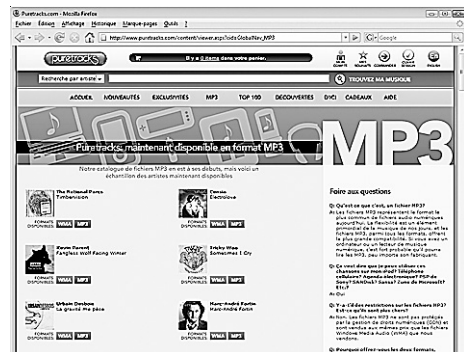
Puretracks.com - Mozilla Firefox
Fichier Édition Affichage Historique Marque-pages Outils ?
http://www.puretracks.com/content/viewer.aspx?sid=GlobalNav_MP3
Google
puretracks
Il y a 0 items dans votre panier.
Recherche par artiste
TROUVEZ MA MUSIQUE
ACCUEIL NOUVEAUTÉS EXCLUSIVITÉS MP3 TOP 100 DÉCOUVERTES D'ICI CADEAUX AIDE
Puretracks, maintenant disponible en format MP3
MP3
Notre catalogue de fichiers MP3 en est à ses débuts, mais voici un échantillon des artistes maintenant disponibles
The Rational Pangs
Timbervision
FORMATS DISPONIBLES WMA MP3
Dessa
Electrolove
FORMATS DISPONIBLES WMA MP3
Kevin Parent
Fangless Wolf Facing Winter
FORMATS DISPONIBLES WMA MP3
Tricky Woo
Sometimes I Cry
FORMATS DISPONIBLES WMA MP3
Urbain Desbois
La grande me pète
Marc-André Fortin
Marc-André Fortin
Foire aux questions
Q: Qu'est ce que c'est, un fichier MP3?
R: Les fichiers MP3 représentent le format le plus commun de fichiers audio numériques aujourd'hui. La flexibilité est un élément primordial de la musique de nos jours, et les fichiers MP3, parmi tous les formats, offrent la plus grande compatibilité. Si vous avez un ordinateur ou un lecteur de musique numérique, il est fort probable qu'il pourra lire les MP3, peu importe son fabricant.
Q: Ce sont des que je peux utiliser ces chansons sur mon iPod? Téléphone cellulaire? Agenda électronique? PSP de Sony? SanDisk? Sansa? Zune de Microsoft? Etc.?
R: Oui.
Q: Y a-t-il des restrictions sur les fichiers MP3? Est-ce qu'ils sont plus chers?
R: Non. Les fichiers MP3 ne sont pas protégés par la gestion de droits numériques (GDN) et sont vendus aux mêmes prix que les fichiers Windows Media Audio protégés que nous vendons.
Q: Pourquoi offrez-vous les deux formats,